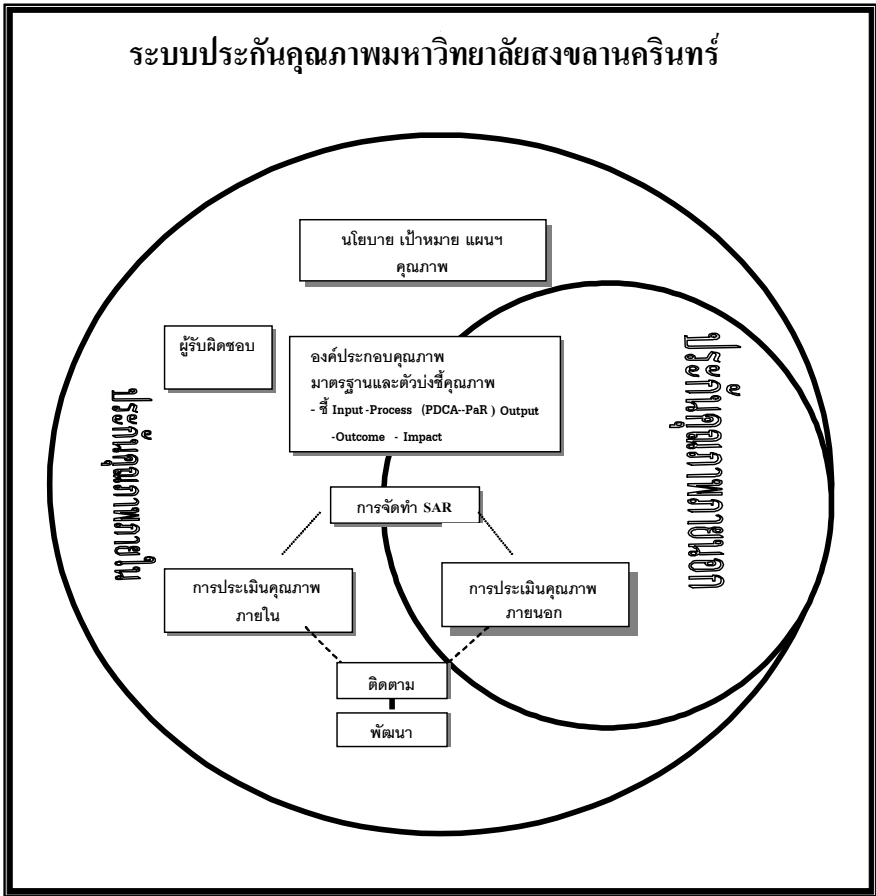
ระบบประกันคุณภาพมหาวิทยาลัยสงขลานครินทร์

นโยบาย เป้าหมาย แผนฯ คุณภาพ

ผู้รับผิดชอบ

องค์ประกอบคุณภาพ
มาตรฐานและตัวบ่งชี้คุณภาพ
- ชี้ Input -Process (PDCA--PaR ) Output -Outcome - Impact

การจัดทำ SAR

การประเมินคุณภาพภายใน

การประเมินคุณภาพภายนอก

ติดตาม

พัฒนา

ประกันคุณภาพภายใน

ประกันคุณภาพภายนอก